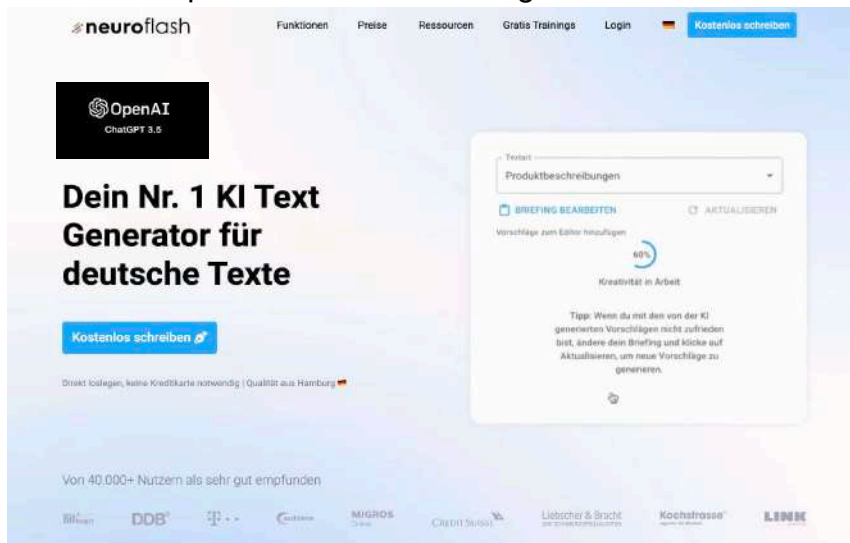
neuroflash

Funktionen Preise Ressourcen Gratis Trainings Login Kostenlos schreiben

OpenAI
ChatGPT 3.5

Dein Nr. 1 KI Text Generator für deutsche Texte

Kostenlos schreiben

Direkt loslegen, keine Kreditkarte notwendig | Qualität aus Hamburg

Textart
Produktbeschreibungen

BRIEFING BEARBEITEN
AKTUALISIEREN

Vorschläge zum Editor hinzufügen

60%

Kreativität in Arbeit

Tipp: Wenn du mit den von der KI generierten Vorschlägen nicht zufrieden bist, ändere dein Briefing und klicke auf Aktualisieren, um neue Vorschläge zu generieren.

Von 40.000+ Nutzern als sehr gut empfunden

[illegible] DDB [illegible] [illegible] MIGROS CREDIT SUISSE Liebscher & Bracht Kochstrasse LINK